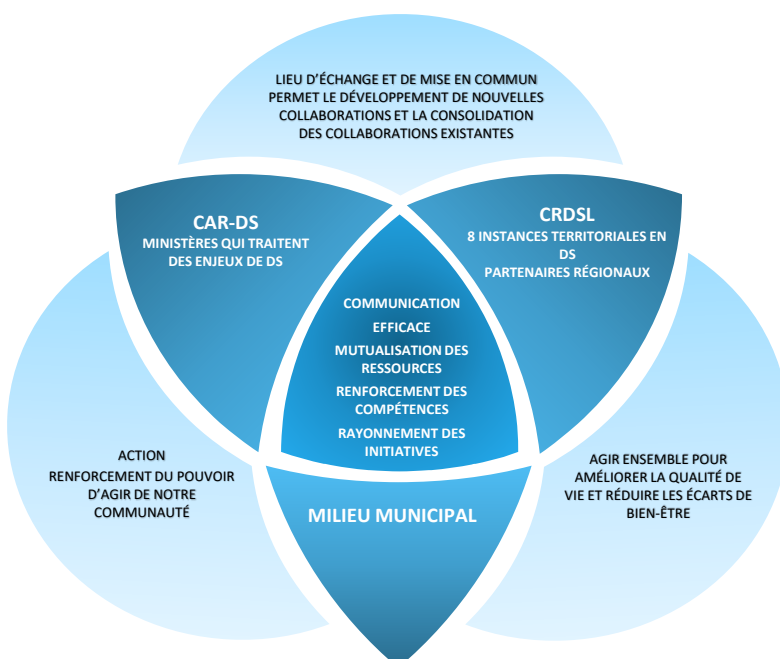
LIEU D'ÉCHANGE ET DE MISE EN COMMUN PERMET LE DÉVELOPPEMENT DE NOUVELLES COLLABORATIONS ET LA CONSOLIDATION DES COLLABORATIONS EXISTANTES

CAR-DS
MINISTÈRES QUI TRAITENT DES ENJEUX DE DS

CRDSL
8 INSTANCES TERRITORIALES EN DS
PARTENAIRES RÉGIONAUX

COMMUNICATION EFFICACE
MUTUALISATION DES RESSOURCES
RENFORCEMENT DES COMPÉTENCES
RAYONNEMENT DES INITIATIVES

ACTION
RENFORCEMENT DU POUVOIR D'AGIR DE NOTRE COMMUNAUTÉ

AGIR ENSEMBLE POUR AMÉLIORER LA QUALITÉ DE VIE ET RÉDUIRE LES ÉCARTS DE BIEN-ÊTRE

MILIEU MUNICIPAL